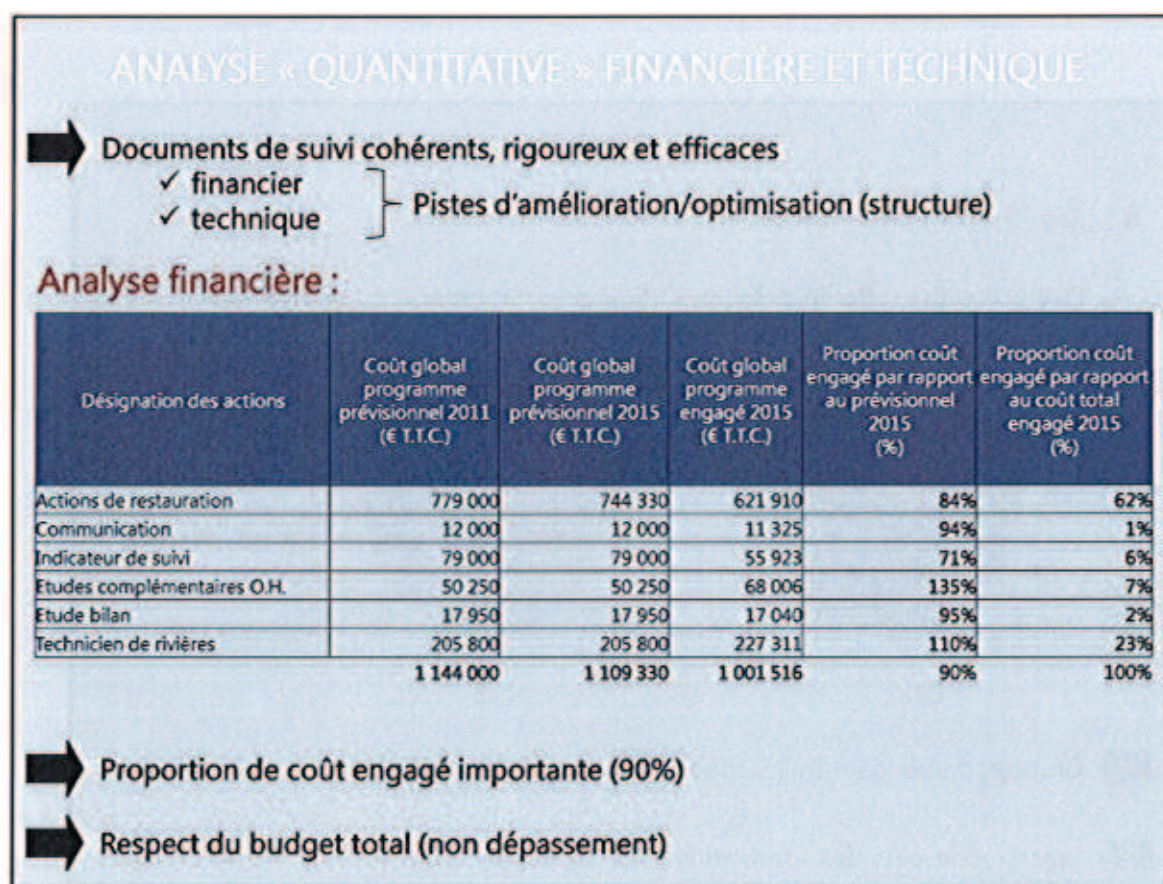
ANALYSE « QUANTITATIVE » FINANCIÈRE ET TECHNIQUE

Documents de suivi cohérents, rigoureux et efficaces
✓ financier
✓ technique
Pistes d'amélioration/optimisation (structure)

Analyse financière :

| Désignation des actions | Coût global programme prévisionnel 2011 (€ T.T.C.) | Coût global programme prévisionnel 2015 (€ T.T.C.) | Coût global programme engagé 2015 (€ T.T.C.) | Proportion coût engagé par rapport au prévisionnel 2015 (%) | Proportion coût engagé par rapport au coût total engagé 2015 (%) |
|---|---|---|---|---|---|
| Actions de restauration | 779 000 | 744 330 | 621 910 | 84% | 62% |
| Communication | 12 000 | 12 000 | 11 325 | 94% | 1% |
| Indicateur de suivi | 79 000 | 79 000 | 55 923 | 71% | 6% |
| Etudes complémentaires O.H. | 50 250 | 50 250 | 68 006 | 135% | 7% |
| Etude bilan | 17 950 | 17 950 | 17 040 | 95% | 2% |
| Technicien de rivières | 205 800 | 205 800 | 227 311 | 110% | 23% |
| | 1 144 000 | 1 109 330 | 1 001 516 | 90% | 100% |

Proportion de coût engagé importante (90%)

Respect du budget total (non dépassement)